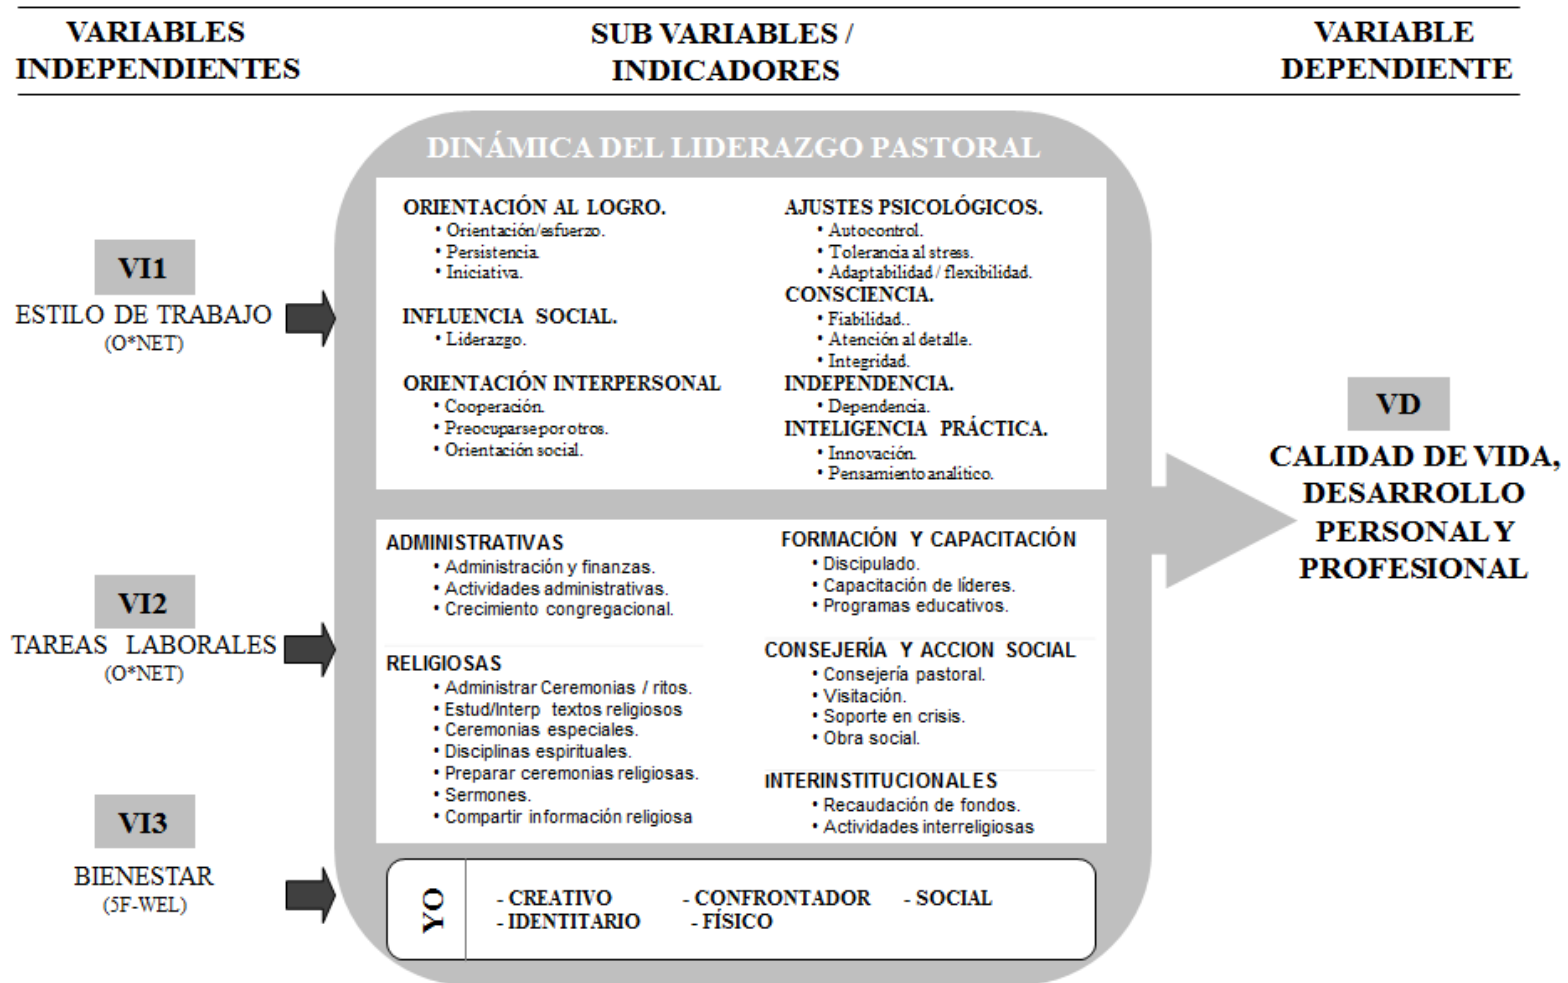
VARIABLES INDEPENDIENTES

SUB VARIABLES / INDICADORES

VARIABLE DEPENDIENTE

DINÁMICA DEL LIDERAZGO PASTORAL

VI1
ESTILO DE TRABAJO
(O*NET)

ORIENTACIÓN AL LOGRO.
• Orientación/esfuerzo.
• Persistencia.
• Iniciativa.

INFLUENCIA SOCIAL.
• Liderazgo.

ORIENTACIÓN INTERPERSONAL
• Cooperación.
• Preocuparse por otros.
• Orientación social.

AJUSTES PSICOLÓGICOS.
• Autocontrol.
• Tolerancia al stress.
• Adaptabilidad / flexibilidad.

CONSCIENCIA.
• Fiabilidad..
• Atención al detalle.
• Integridad.

INDEPENDENCIA.
• Dependencia.

INTELIGENCIA PRÁCTICA.
• Innovación.
• Pensamiento analítico.

VI2
TAREAS LABORALES
(O*NET)

ADMINISTRATIVAS
• Administración y finanzas.
• Actividades administrativas.
• Crecimiento congregacional.

RELIGIOSAS
• Administrar Ceremonias / ritos.
• Estud/Interp textos religiosos
• Ceremonias especiales.
• Disciplinas espirituales.
• Preparar ceremonias religiosas.
• Sermones.
• Compartir información religiosa

FORMACIÓN Y CAPACITACIÓN
• Discipulado.
• Capacitación de líderes.
• Programas educativos.

CONSEJERÍA Y ACCION SOCIAL
• Consejería pastoral.
• Visitación.
• Soporte en crisis.
• Obra social.

INTERINSTITUCIONALES
• Recaudación de fondos.
• Actividades interreligiosas

VI3
BIENESTAR
(5F-WEL)

YO
- CREATIVO
- IDENTITARIO
- CONFRONTADOR
- FÍSICO
- SOCIAL

VD
CALIDAD DE VIDA, DESARROLLO PERSONAL Y PROFESIONAL